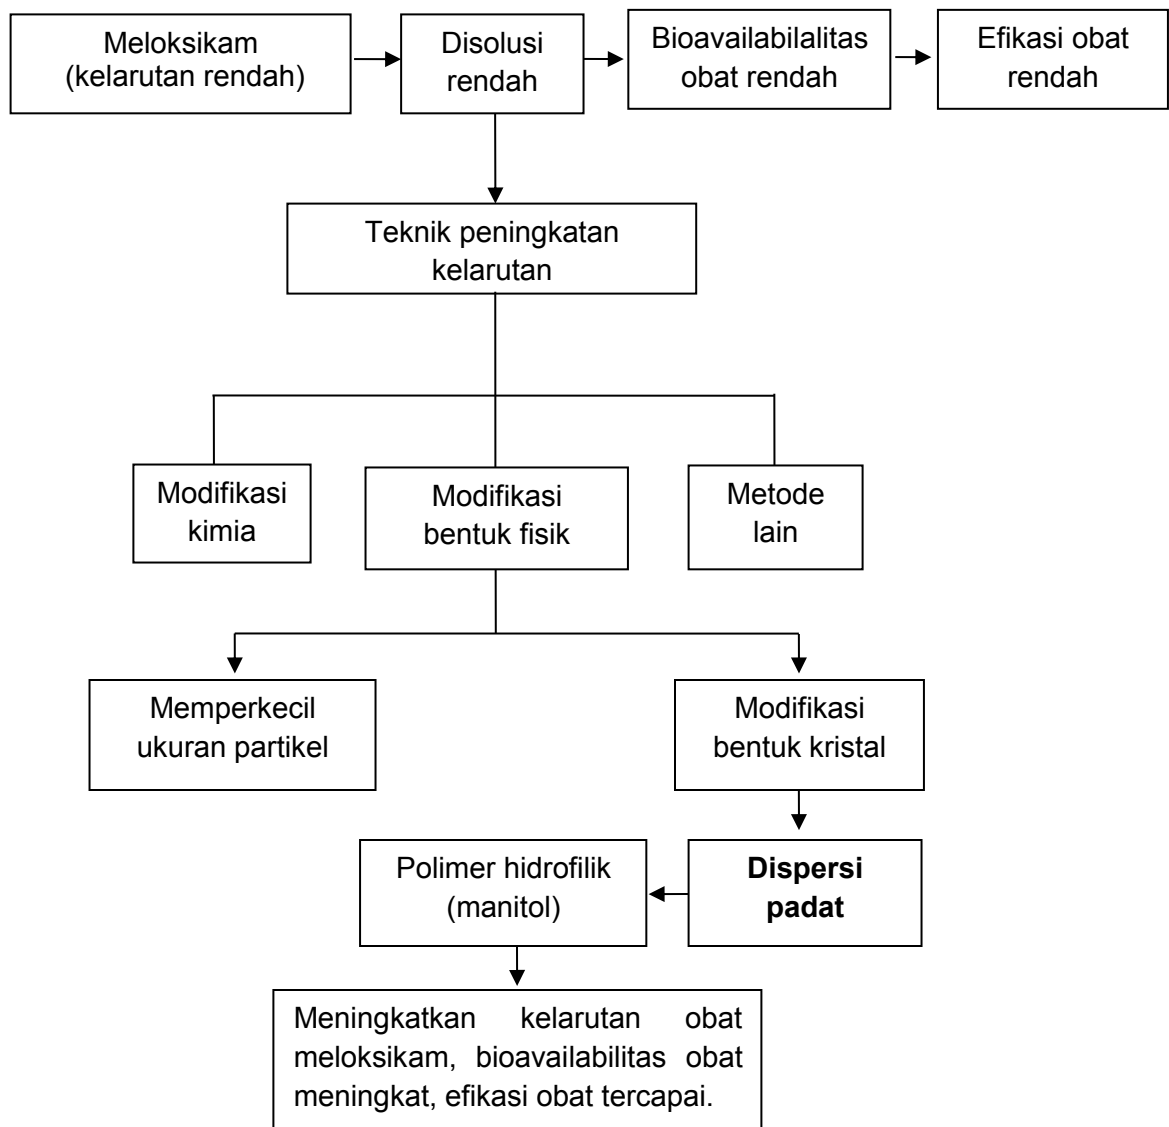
Meloksikam (kelarutan rendah)

Disolusi rendah

Bioavailabilalitas obat rendah

Efikasi obat rendah

Teknik peningkatan kelarutan

Modifikasi kimia

Modifikasi bentuk fisik

Metode lain

Memperkecil ukuran partikel

Modifikasi bentuk kristal

Polimer hidrofilik (manitol)

**Dispersi padat**

Meningkatkan kelarutan obat meloksikam, bioavailabilitas obat meningkat, efikasi obat tercapai.